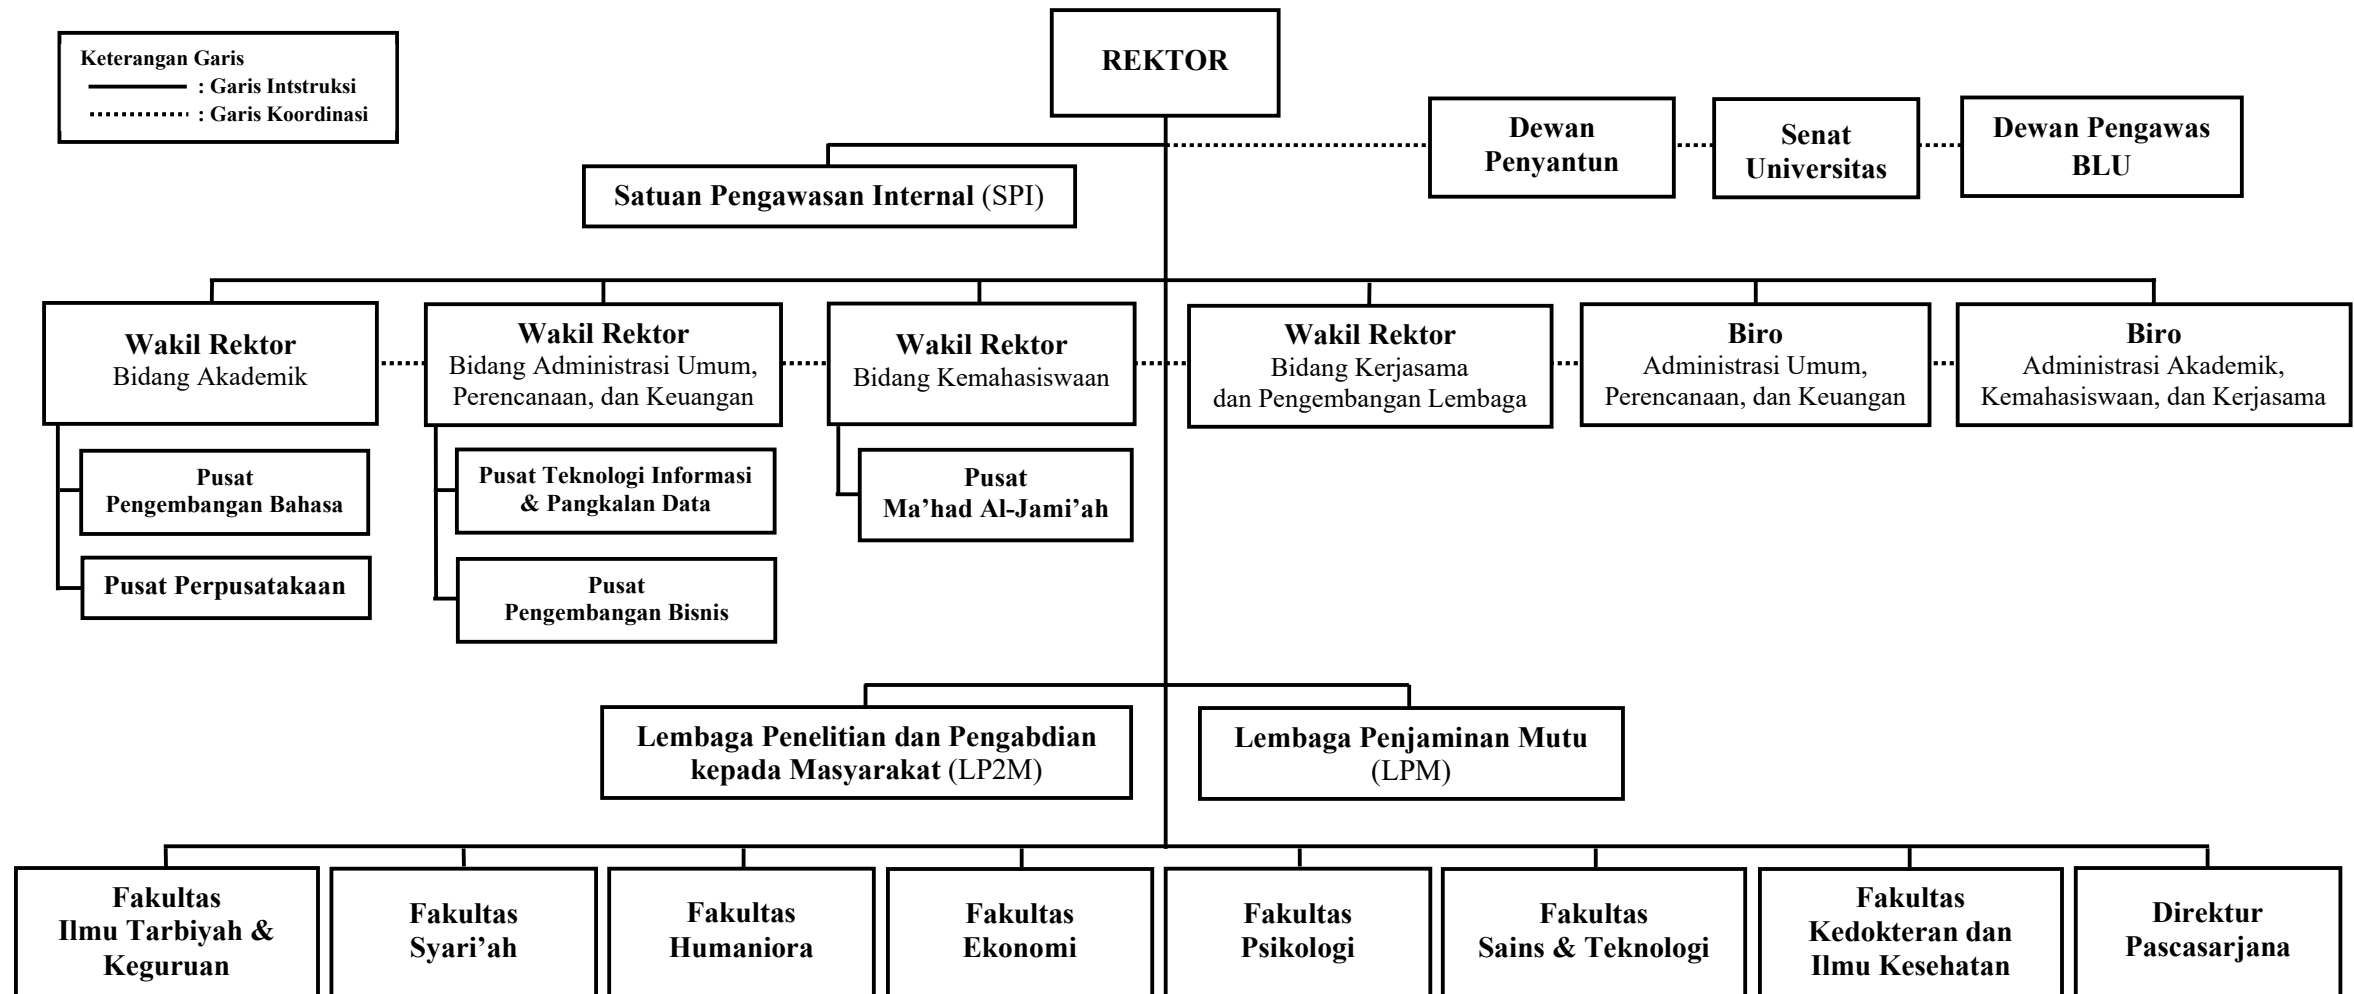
Keterangan Garis
: Garis Intstruksi
: Garis Koordinasi

REKTOR

Dewan Penyantun

Senat Universitas

Dewan Pengawas BLU

Satuan Pengawasan Internal (SPI)

Wakil Rektor
Bidang Akademik

Wakil Rektor
Bidang Administrasi Umum, Perencanaan, dan Keuangan

Wakil Rektor
Bidang Kemahasiswaan

Wakil Rektor
Bidang Kerjasama dan Pengembangan Lembaga

Biro
Administrasi Umum, Perencanaan, dan Keuangan

Biro
Administrasi Akademik, Kemahasiswaan, dan Kerjasama

Pusat Pengembangan Bahasa

Pusat Perpusatakaan

Pusat Teknologi Informasi & Pangkalan Data

Pusat Pengembangan Bisnis

Pusat Ma'had Al-Jami'ah

Lembaga Penelitian dan Pengabdian kepada Masyarakat (LP2M)

Lembaga Penjaminan Mutu (LPM)

Fakultas Ilmu Tarbiyah & Keguruan

Fakultas Syari'ah

Fakultas Humaniora

Fakultas Ekonomi

Fakultas Psikologi

Fakultas Sains & Teknologi

Fakultas Kedokteran dan Ilmu Kesehatan

Direktur Pascasarjana